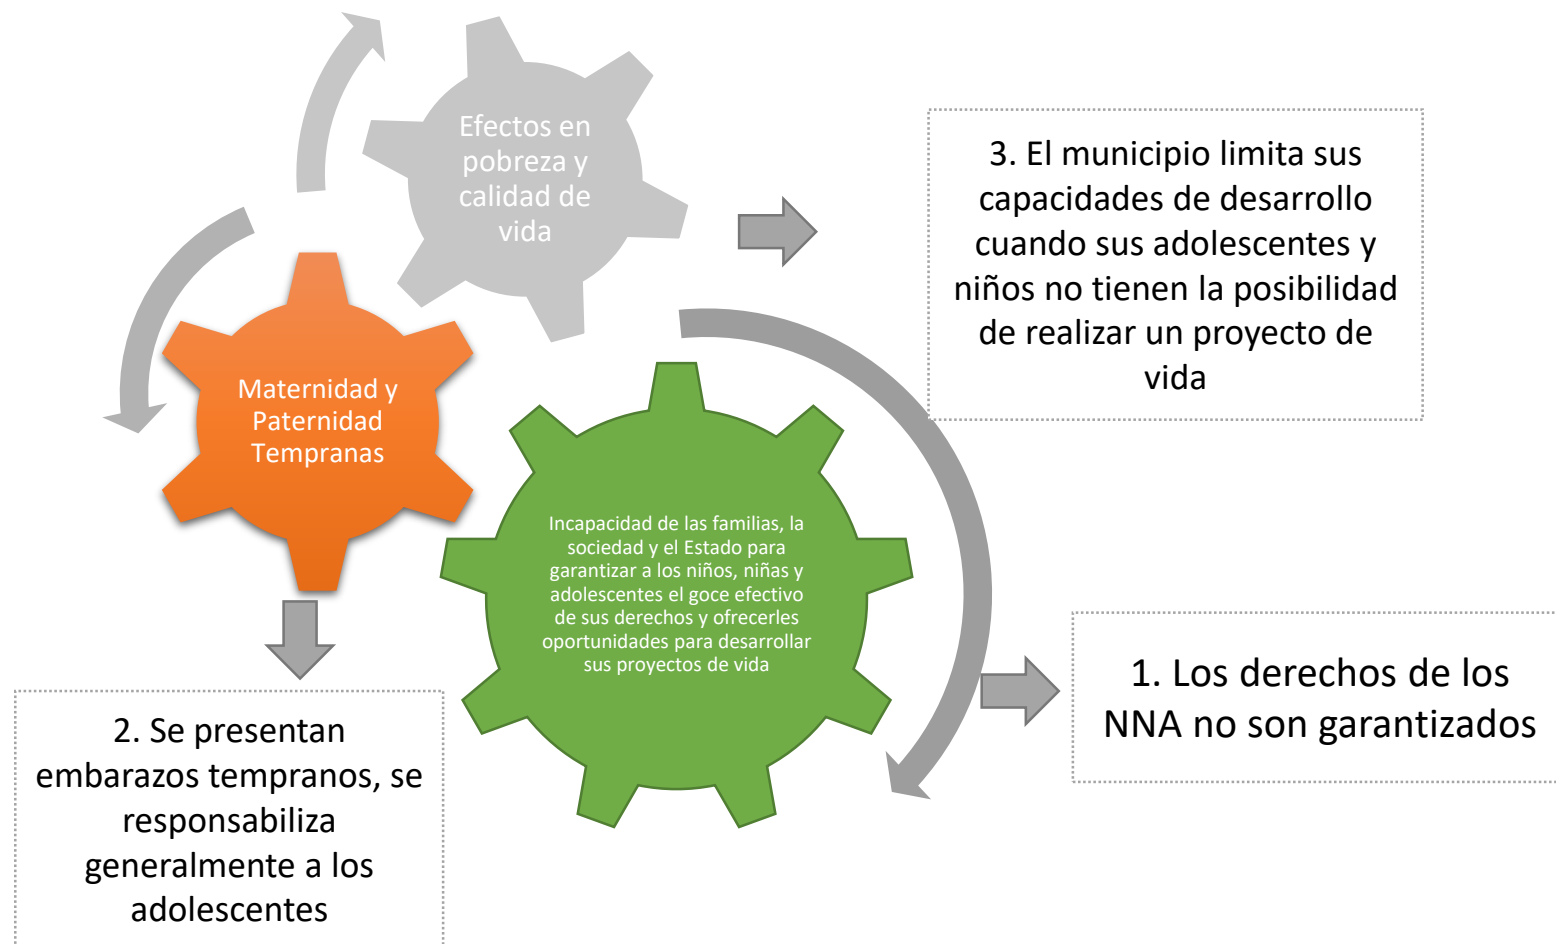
Efectos en pobreza y calidad de vida

3. El municipio limita sus capacidades de desarrollo cuando sus adolescentes y niños no tienen la posibilidad de realizar un proyecto de vida

Maternidad y Paternidad Tempranas

Incapacidad de las familias, la sociedad y el Estado para garantizar a los niños, niñas y adolescentes el goce efectivo de sus derechos y ofrecerles oportunidades para desarrollar sus proyectos de vida

1. Los derechos de los NNA no son garantizados

2. Se presentan embarazos tempranos, se responsabiliza generalmente a los adolescentes